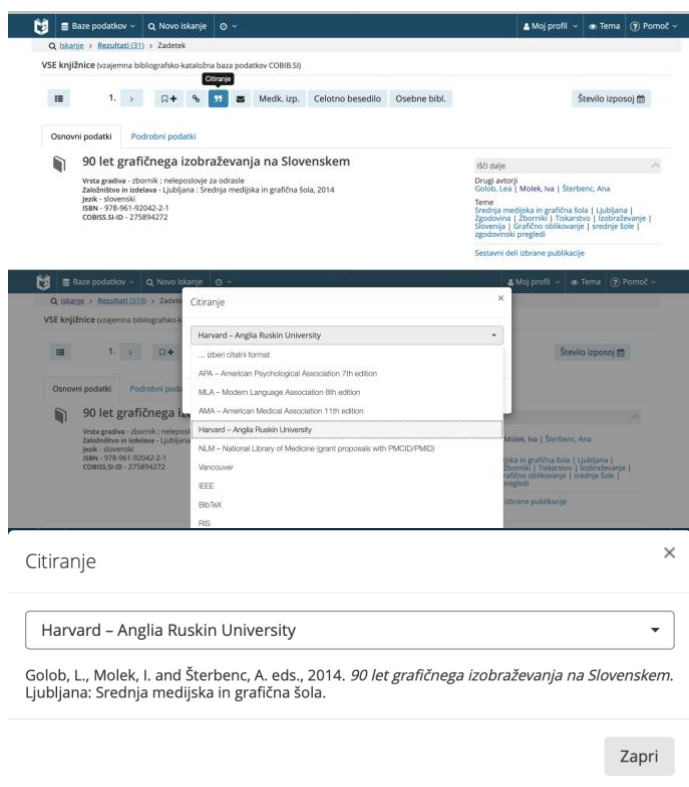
Baze podatkov ⌄ Novo iskanje ⌄ Moj profil ⌄ Tema Pomoč ⌄

Iskanje > Rezultati (31) > Zadetek

VSE knjižnice (vzajemna bibliografsko-kataložna baza podatkov COBIB.SI)

Citiranje

1. > Medk. izp. Celotno besedilo Osebne bibl. Število izposoj

Osnovni podatki Podrobni podatki

90 let grafičnega izobraževanja na Slovenskem

Vrsta gradiva - zbornik ; neleposlovje za odrasle
Založništvo in izdelava - Ljubljana : Srednja medijska in grafična šola, 2014
Jezik - slovenski
ISBN - 978-961-92042-2-1
COBISS.SI-ID - 275894272

Išči dalje

Drugi avtorji
Golob, Lea | Molek, Iva | Šterbenc, Ana

Teme
Srednja medijska in grafična šola | Ljubljana | Zgodovina | Zborniki | Tiskarstvo | Izobraževanje | Slovenija | Grafično oblikovanje | srednje šole | zgodovinski pregledi

Sestavni deli izbrane publikacije

Baze podatkov ⌄ Novo iskanje ⌄ Moj profil ⌄ Tema Pomoč ⌄

Iskanje > Rezultati (31) > Zadetek

VSE knjižnice (vzajemna bibliografsko-k

1. > Število izposoj

Osnovni podatki Podrobni poda

90 let grafičnega i

Vrsta gradiva - zbornik ; nelepos
Založništvo in izdelava - Ljubljana
Jezik - slovenski
ISBN - 978-961-92042-2-1
COBISS.SI-ID - 275894272

Molek, Iva | Šterbenc, Ana

iska in grafična šola | Ljubljana | Zborniki | Tiskarstvo | Izobraževanje | grafično oblikovanje | srednje šole | pregledi

izbrane publikacije

Citiranje ×

Harvard – Anglia Ruskin University

... izberi citatni format
APA – American Psychological Association 7th edition
MLA – Modern Language Association 8th edition
AMA – American Medical Association 11th edition
Harvard – Anglia Ruskin University
NLM – National Library of Medicine (grant proposals with PMCID/PMID)
Vancouver
IEEE
BibTeX
RIS

Citiranje ×

Harvard – Anglia Ruskin University

Golob, L., Molek, I. and Šterbenc, A. eds., 2014. 90 let grafičnega izobraževanja na Slovenskem. Ljubljana: Srednja medijska in grafična šola.

Zapri